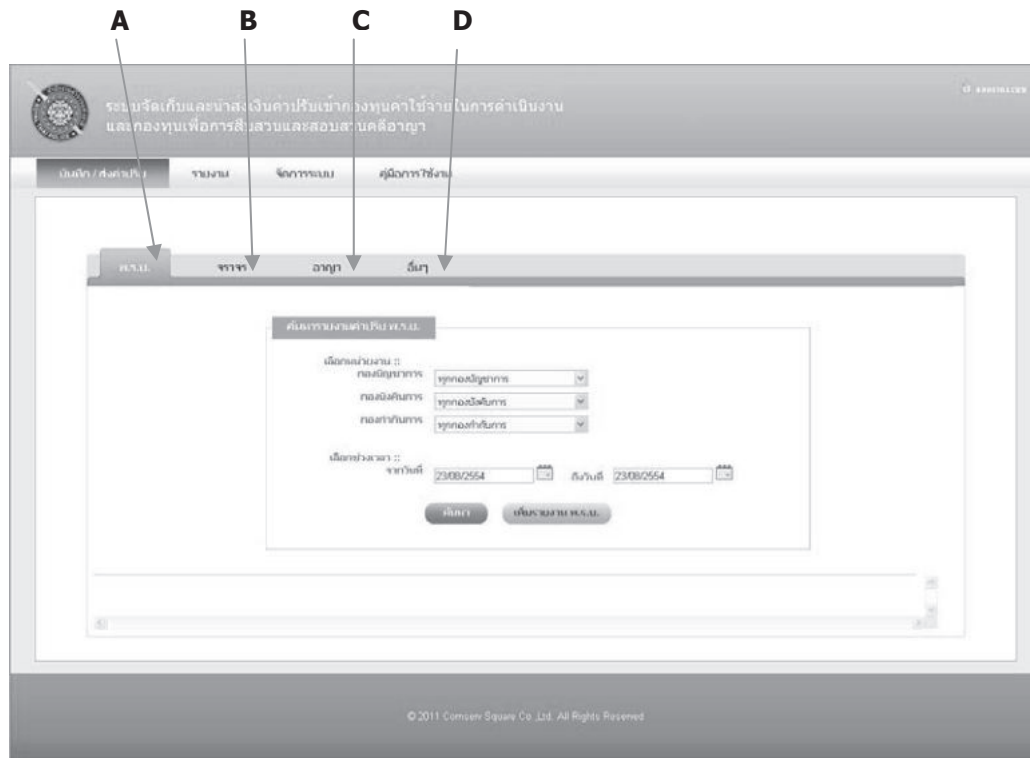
A B C D

ระบบจัดเก็บและนำส่งเงินค่าปรับเข้ากองทุนค่าใช้จ่ายในการดำเนินงาน และกองทุนเพื่อการสืบสวนและสอบสวนคดีอาญา

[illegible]

บันทึก / ส่งค่าปรับ รายงาน จัดการระบบ คู่มือการใช้งาน

พ.ร.บ. จราจร อาญา อื่นๆ

ค้นหารายงานค่าปรับ พ.ร.บ.

เลือกหน่วยงาน ::
กองบัญชาการ ทุกกองบัญชาการ
กองบังคับการ ทุกกองบังคับการ
กองกำกับการ ทุกกองกำกับการ

เลือกช่วงเวลา ::
จากวันที่ 23/08/2554 ถึงวันที่ 23/08/2554

ค้นหา เพิ่มรายงาน พ.ร.บ.

© 2011 Comserv Square Co.,Ltd. All Rights Reserved